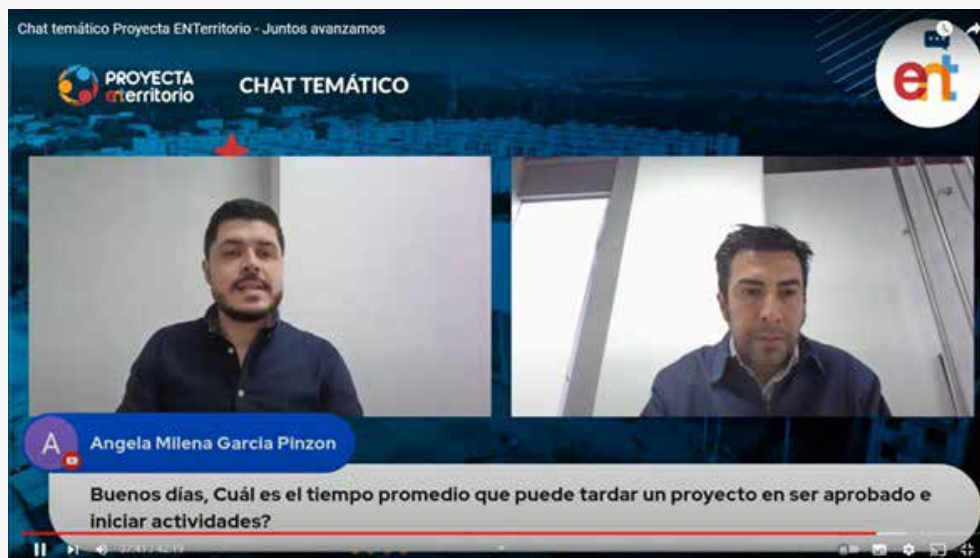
Chat temático Proyecta ENTerritorio - Juntos avanzamos

PROYECTA enterritorio

CHAT TEMÁTICO

ent

A

Angela Milena Garcia Pinzon

Buenos días, Cuál es el tiempo promedio que puede tardar un proyecto en ser aprobado e iniciar actividades?

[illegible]